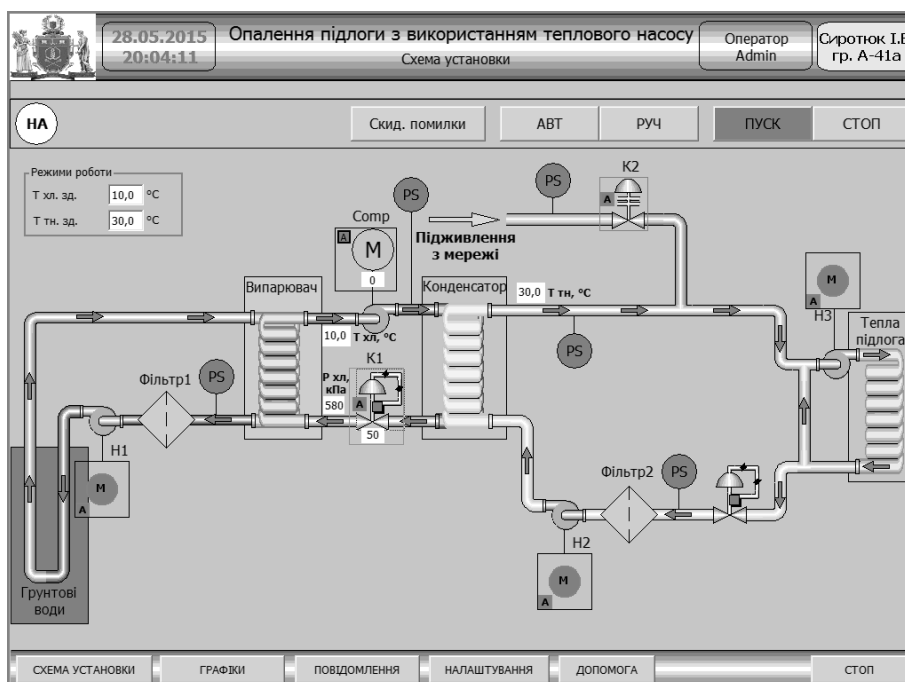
28.05.2015
20:04:11

Опалення підлоги з використанням теплового насосу
Схема установки

Оператор
Admin

Сиротюк І.В
гр. А-41а

НА

Скид. помилки

АВТ

РУЧ

ПУСК

СТОП

Режими роботи
Т хл. зд. 10,0 °C
Т тн. зд. 30,0 °C

PS

K2

PS

Comp

A

M

0

Підживлення з мережі

M

A

Випарювач

Конденсатор

30,0 Т тн, °C

H3

Тепла підлога

10,0 Т хл, °C

PS

K1

Фільтр1

PS

P хл, кПа

580

A

50

H1

M

A

Фільтр2

PS

H2

M

A

Грунтові води

СХЕМА УСТАНОВКИ

ГРАФІКИ

ПОВІДОМЛЕННЯ

НАЛАШТУВАННЯ

ДОПОМОГА

СТОП